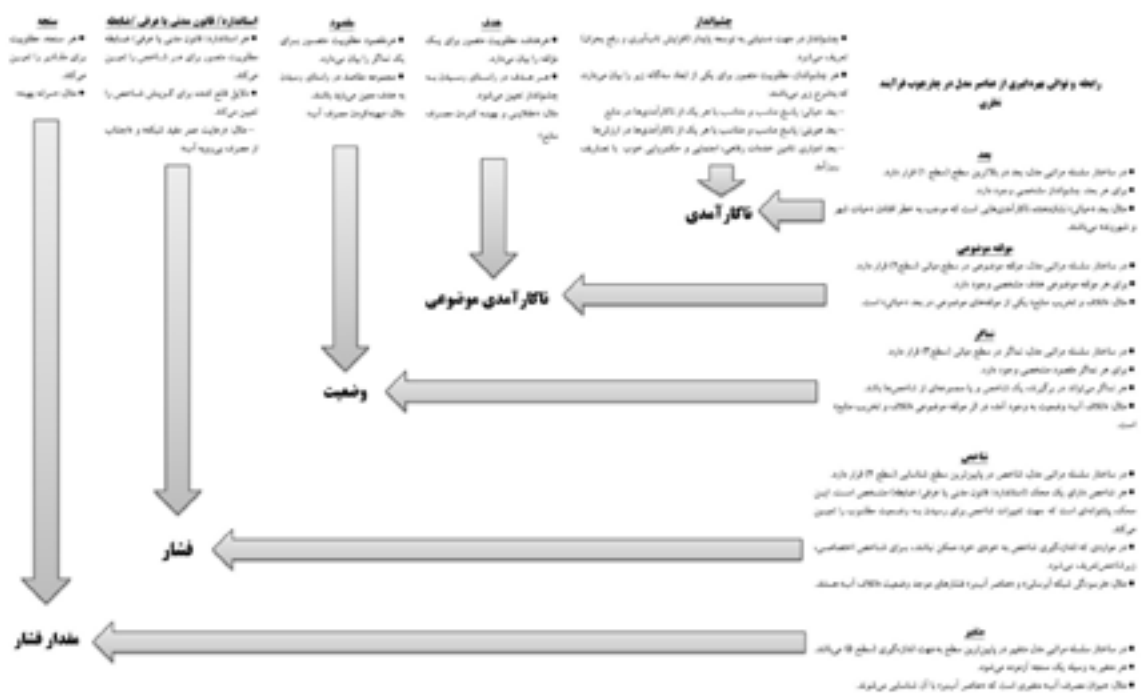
رابطه و توالی بهره‌گیری از عناصر مدل در چارچوب فرآیند نظری

چشم‌انداز

سنجه

استاندارد / قانون مدنی یا عرفی / ضابطه

مقصود

هدف

بعد

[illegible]

ناکارآمدی

مولفه موضوعی

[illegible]

ناکارآمدی موضوعی

نماگر

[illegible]

وضعیت

شاخص

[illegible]

فشار

متغیر

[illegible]

مقدار فشار